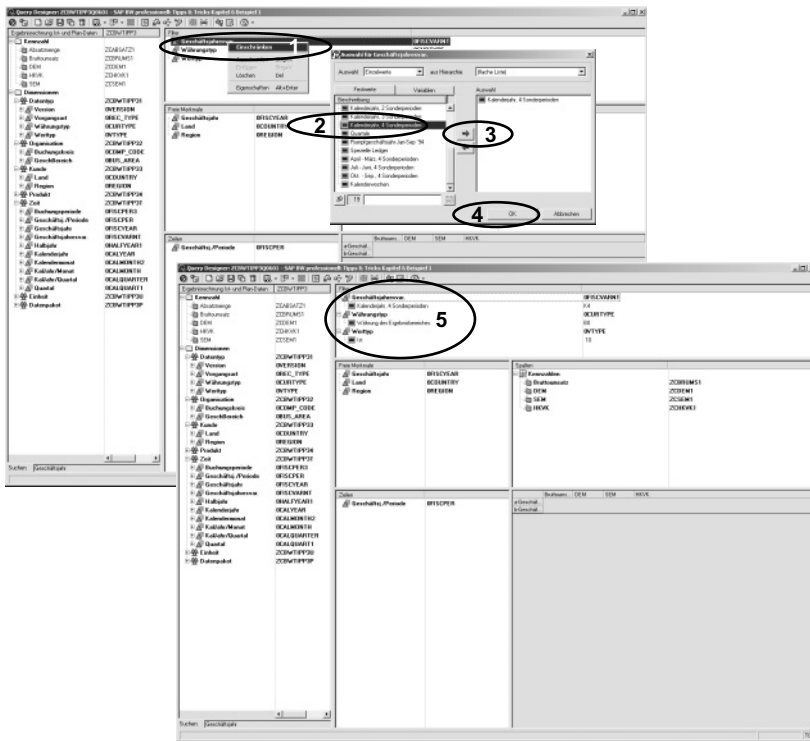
Query Designer: ZCBWTIPP3Q0601 - SAP BW professionell: Tipps & Tricks Kapitel 6 Beispiel 1

Ergebnisrechnung Ist- und Plan-Daten ZCBWTIPP3

Kennzahl
Absatzmenge ZEABSATZ1
Bruttoumsatz ZCBRUMS1
DEM ZCDEM1
HKVK ZCHKVK1
SEM ZCSEM1
Dimensionen
Datentyp ZCBWTIPP31
Version 0VERSION
Vorgangsart 0REC_TYPE
Währungstyp 0CURTYPE
Werttyp 0VTYPE
Organisation ZCBWTIPP32
Buchungskreis 0COMP_CODE
Geschäftsbereich 0BUS_AREA
Kunde ZCBWTIPP33
Land 0COUNTRY
Region 0REGION
Produkt ZCBWTIPP34
Zeit ZCBWTIPP3T
Buchungsperiode 0FISCPER3
Geschäftsj./Periode 0FISCPER
Geschäftsjahr 0FISCYEAR
Geschäftsjahresvar. 0FISCVARNT
Halbjahr 0HALFYEAR1
Kalenderjahr 0CALYEAR
Kalendermonat 0CALMONTH2
Kal.Jahr/Monat 0CALMONTH
Kal.Jahr/Quartal 0CALQUARTER
Quartal 0CALQUART1
Einheit ZCBWTIPP3U
Datenpaket ZCBWTIPP3P

Suchen: Geschäftsjahr

Filter
Geschäftsjahresvar. 0FISCVARNT
Währungstyp
Werttyp

Einschränken 1
Löschen Entf
Eigenschaften Alt+Enter

Freie Merkmale
Geschäftsjahr 0FISCYEAR
Land 0COUNTRY
Region 0REGION

Zeilen
Geschäftsj./Periode 0FISCPER

Auswahl für Geschäftsjahresvar.
Auswahl Einzelwerte aus Hierarchie (flache Liste)
Festwerte Variablen
Beschreibung
Kalenderjahr, 2 Sonderperioden
Kalenderjahr, 3 Sonderperioden
Kalenderjahr, 4 Sonderperioden 2
Quartale
Rumpfgeschäftsjahr Jan-Sep '94
Spezielle Ledger
April - März, 4 Sonderperioden
Juli - Juni, 4 Sonderperioden
Okt. - Sep., 4 Sonderperioden
Kalenderwochen
Auswahl
Kalenderjahr, 4 Sonderperioden
3
4 OK Abbrechen

Query Designer: ZCBWTIPP3Q0601 - SAP BW professionell: Tipps & Tricks Kapitel 6 Beispiel 1

Filter
Geschäftsjahresvar. 0FISCVARNT
Kalenderjahr, 4 Sonderperioden K4
Währungstyp 0CURTYPE
Währung des Ergebnisbereiches B0
Werttyp 0VTYPE
Ist 10
5

Freie Merkmale
Geschäftsjahr 0FISCYEAR
Land 0COUNTRY
Region 0REGION

Spalten
Kennzahlen
Bruttoumsatz ZCBRUMS1
DEM ZCDEM1
SEM ZCSEM1
HKVK ZCHKVK1

Zeilen
Geschäftsj./Periode 0FISCPER

Bruttoums. DEM SEM HKVK